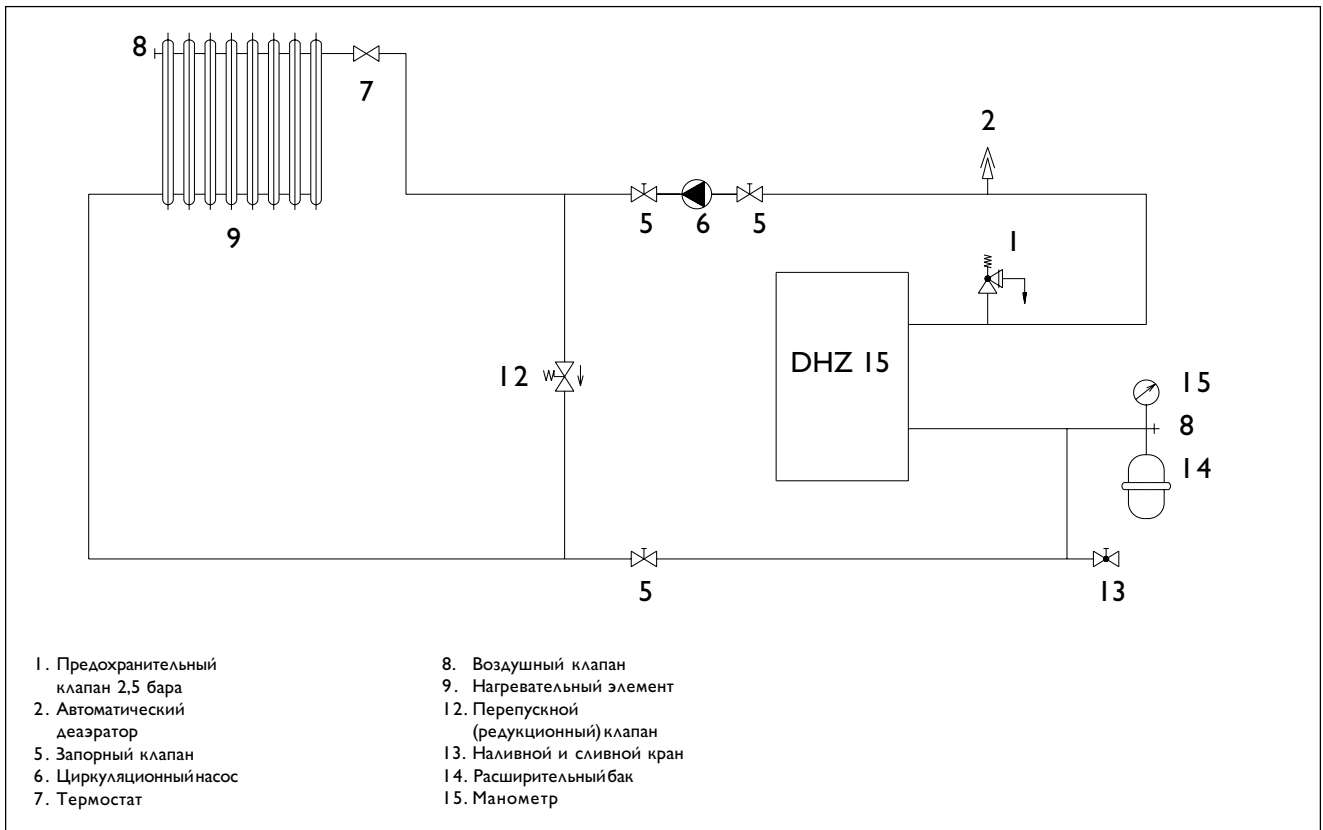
8
7
2
9
5
6
5
1
DHZ 15
12
15
8
14
5
13

1. Предохранительный клапан 2,5 бара
2. Автоматический деаэратор
5. Запорный клапан
6. Циркуляционный насос
7. Термостат

8. Воздушный клапан
9. Нагревательный элемент
12. Перепускной (редукционный) клапан
13. Наливной и сливной кран
14. Расширительный бак
15. Манометр